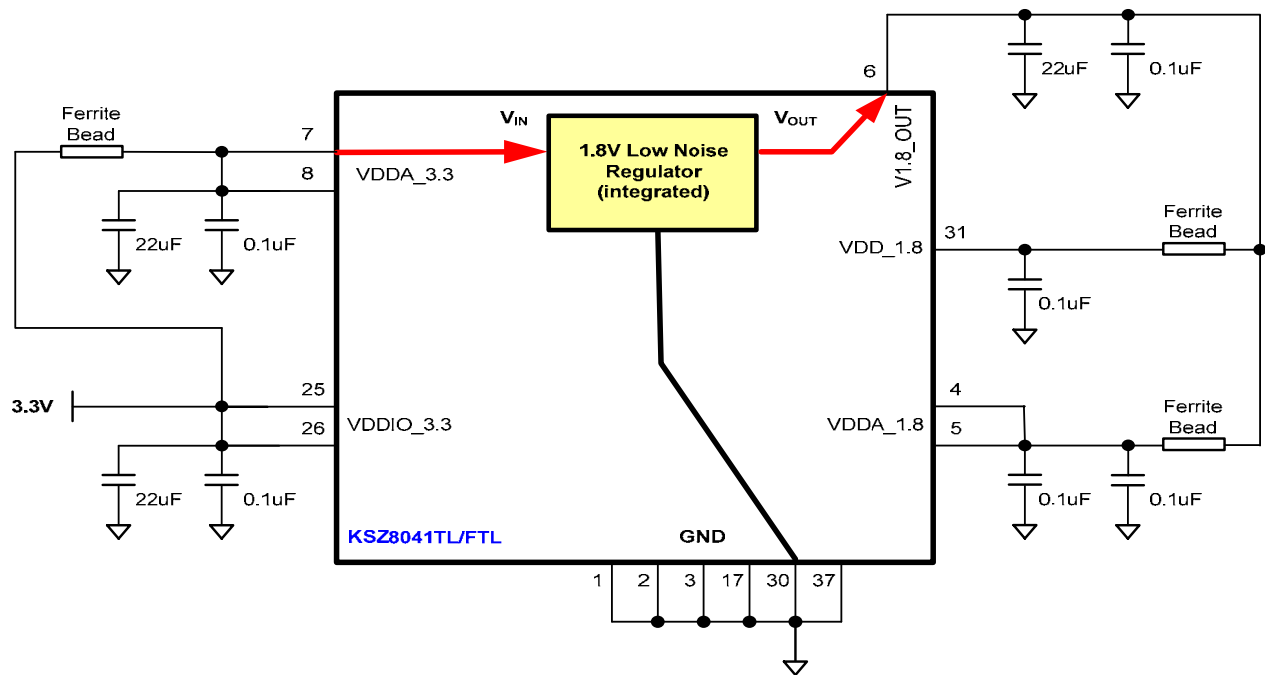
Ferrite Bead

7

8

$V_{IN}$

VDDA_3.3

1.8V Low Noise Regulator (integrated)

$V_{OUT}$

6

V1.8_OUT

22uF

0.1uF

22uF

0.1uF

31

VDD_1.8

Ferrite Bead

0.1uF

3.3V

25

26

VDDIO_3.3

22uF

0.1uF

4

VDDA_1.8

5

Ferrite Bead

0.1uF

0.1uF

KSZ8041TL/FTL

GND

1

2

3

17

30

37